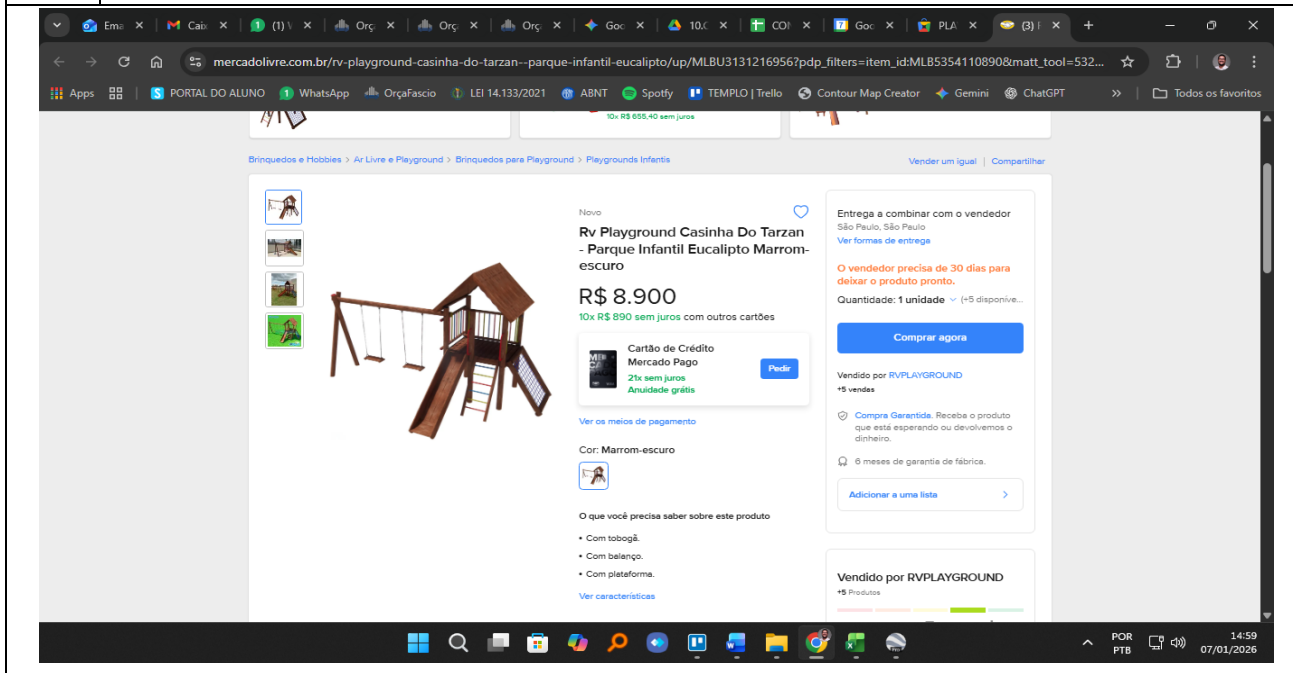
Ema × Caix × (1) V × Orç × Orç × Orç × Goo × 10.C × CON × Goo × PLA × (3) I × +

mercadolivre.com.br/rv-playground-casinha-do-tarzan--parque-infantil-eucalipto/up/MLBU3131216956?pdp_filters=item_id:MLB5354110890&matt_tool=532...

Apps | PORTAL DO ALUNO | WhatsApp | OrçaFascio | LEI 14.133/2021 | ABNT | Spotify | TEMPLO | Trello | Contour Map Creator | Gemini | ChatGPT | Todos os favoritos

10x R$ 655,40 sem juros

Brinquedos e Hobbies > Ar Livre e Playground > Brinquedos para Playground > Playgrounds Infantis

Vender um igual | Compartilhar

Novo

Rv Playground Casinha Do Tarzan - Parque Infantil Eucalipto Marrom-escuro

R$ 8.900

10x R$ 890 sem juros com outros cartões

Cartão de Crédito Mercado Pago
21x sem juros
Anuidade grátis

Pedir

Ver os meios de pagamento

Cor: Marrom-escuro

O que você precisa saber sobre este produto

• Com tobogã.
• Com balanço.
• Com plataforma.

Ver características

Entrega a combinar com o vendedor
São Paulo, São Paulo
Ver formas de entrega

O vendedor precisa de 30 dias para deixar o produto pronto.

Quantidade: 1 unidade (+5 disponíve...

Comprar agora

Vendido por RVPLAYGROUND
+5 vendas

Compra Garantida. Receba o produto que está esperando ou devolvemos o dinheiro.

6 meses de garantia de fábrica.

Adicionar a uma lista

Vendido por RVPLAYGROUND
+5 Produtos

POR PTB 14:59 07/01/2026